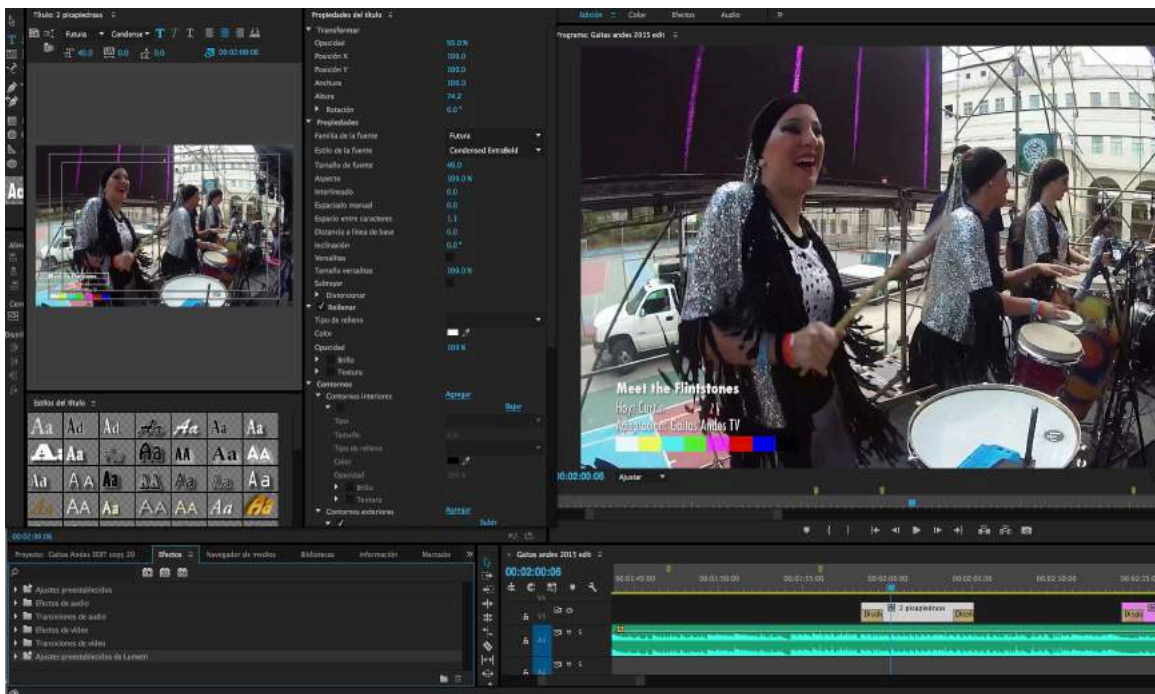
Título: 2 picapiedrass

Futura Condense

40.0 0.0 0.0 00:02:00:06

Propiedades del título

Transformar
Opacidad 95.0 %
Posición X 100.0
Posición Y 100.0
Anchura 100.0
Altura 74.2
Rotación 0.0 °
Propiedades
Familia de la fuente Futura
Estilo de la fuente Condensed ExtraBold
Tamaño de fuente 40.0
Aspecto 100.0 %
Interlineado 0.0
Espaciado manual 0.0
Espacio entre caracteres 1.1
Distancia a línea de base 0.0
Inclinación 0.0 °
Versalitas
Tamaño versalitas 100.0 %
Subrayar
Distorsionar
Rellenar
Tipo de relleno
Color
Opacidad 100 %
Brillo
Textura
Contornos
Contornos interiores Agregar
Subir
Tipo
Tamaño
Tipo de relleno
Color
Opacidad
Brillo
Textura
Contornos exteriores Agregar
Subir

Estilos del título

Aa Ad Ad Aa Aa Aa Aa
Aa Aa Aa AA Aa AA
Aa AA Aa AA Aa Aa Aa
AA Aa AA AA Aa Aa

00:02:00:06

Edición Color Efectos Audio

Programa: Gaitas andes 2015 edit

Meet the Flintstones
Hoyt Curtin
Adaptación: Gaitas Andes TV

00:02:00:06 Ajustar

Proyecto: Gaitas Andes 2015 copy 20 Efectos Navegador de medios Bibliotecas Información Marcador

Ajustes preestablecidos
Efectos de audio
Transiciones de audio
Efectos de vídeo
Transiciones de vídeo
Ajustes preestablecidos de Lumetri

Gaitas andes 2015 edit

00:02:00:06

00:01:45:00 00:01:50:00 00:01:55:00 00:02:00:00 00:02:05:00 00:02:10:00 00:02:15:00

V1 A1

Disolv 2 picapiedrass Disolv Disolv

M S
M S